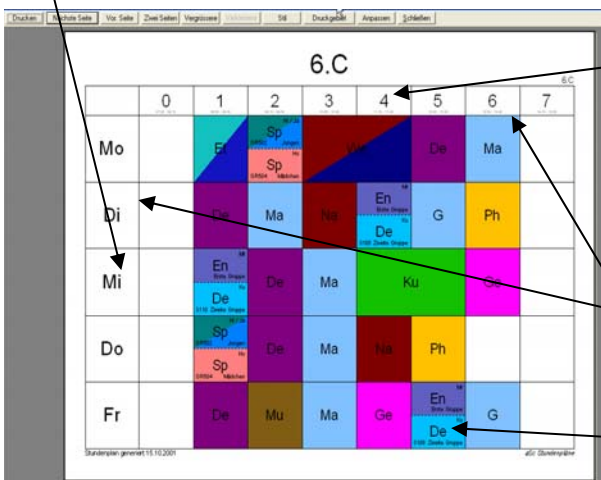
Drucken | Nächste Seite | Vor. Seite | Zwei Seiten | Vergrößern | Verkleinern | Stil | Druckgebiet | Anpassen | Schließen

6.C

6.C

| | 0 | 1 | 2 | 3 | 4 | 5 | 6 | 7 |
|---|---|---|---|---|---|---|---|---|
| Mo | | Et | Sp / Sp | We | | De | Ma | |
| Di | | De | Ma | Na | En / De | G | Ph | |
| Mi | | En / De | De | Ma | Ku | | Ge | |
| Do | | Sp / Sp | De | Ma | Na | Ph | | |
| Fr | | De | Mu | Ma | Ge | En / De | G | |

Stundenplan generiert 15.10.2001

aSc Stundenpläne